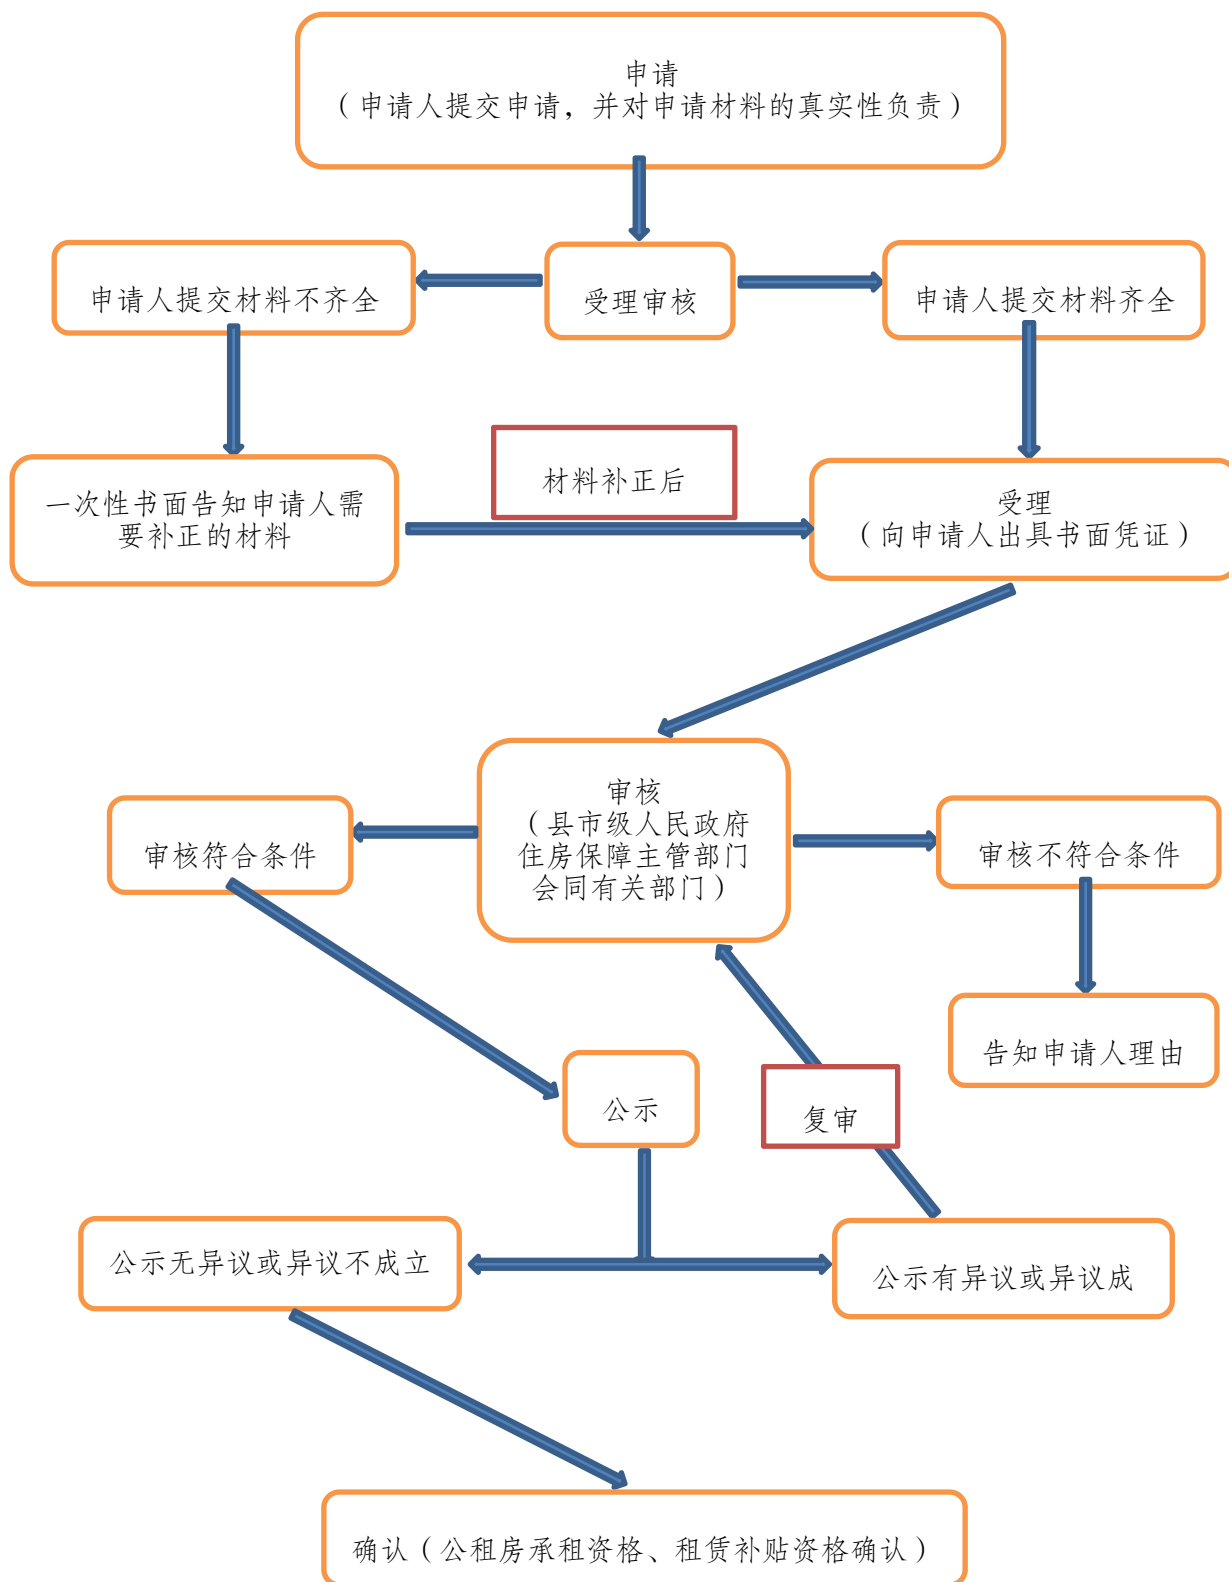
申请
（申请人提交申请，并对申请材料的真实性负责）

申请人提交材料不齐全

受理审核

申请人提交材料齐全

材料补正后

一次性书面告知申请人需要补正的材料

受理
（向申请人出具书面凭证）

审核
（县市级人民政府住房保障主管部门会同有关部门）

审核符合条件

审核不符合条件

告知申请人理由

公示

复审

公示无异议或异议不成立

公示有异议或异议成

确认（公租房承租资格、租赁补贴资格确认）